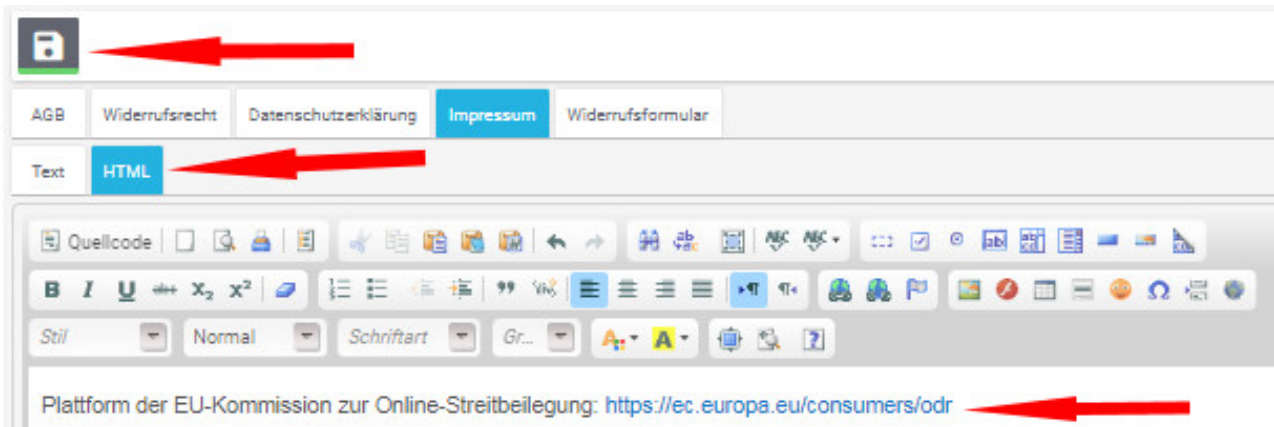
AGB Widerrufsrecht Datenschutzerklärung Impressum Widerrufsformular

Text HTML

Quellcode

B I U $X_2$ $X^2$

Stil Normal Schriftart Gr...

Plattform der EU-Kommission zur Online-Streitbeilegung: https://ec.europa.eu/consumers/odr